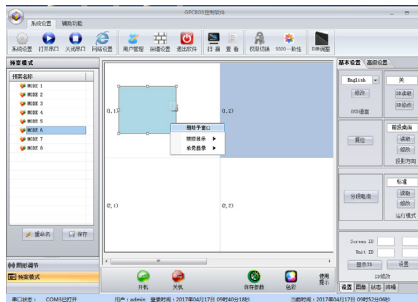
GPC808控制软件

系统设置 辅助功能

系统设置 打开串口 关闭串口 网络设置 用户管理 屏墙设置 退出软件 打 屏 复 查 权限切换 English Chinese

预案模式

预案名称
测试 1
测试 2
测试 3
测试 4
测试 5
测试 6
测试 7
测试 8

重命名 保存

拼接调节
预案模式

0,1 0,2 0,3 0,4

删除全部
移动选择
全选选择

开机 关机 保存信息 备份 使用提示

基本设置 高级设置

English
关
确定
OSD语言

复位

分辨率

Screen ID
Unit ID
设置

设置 图像 状态 选项

串口状态： COM3已打开 用户：admin 登录时间：2017年04月17日 09时40分18秒 当前时间：2017年04月17日 09时52分09秒